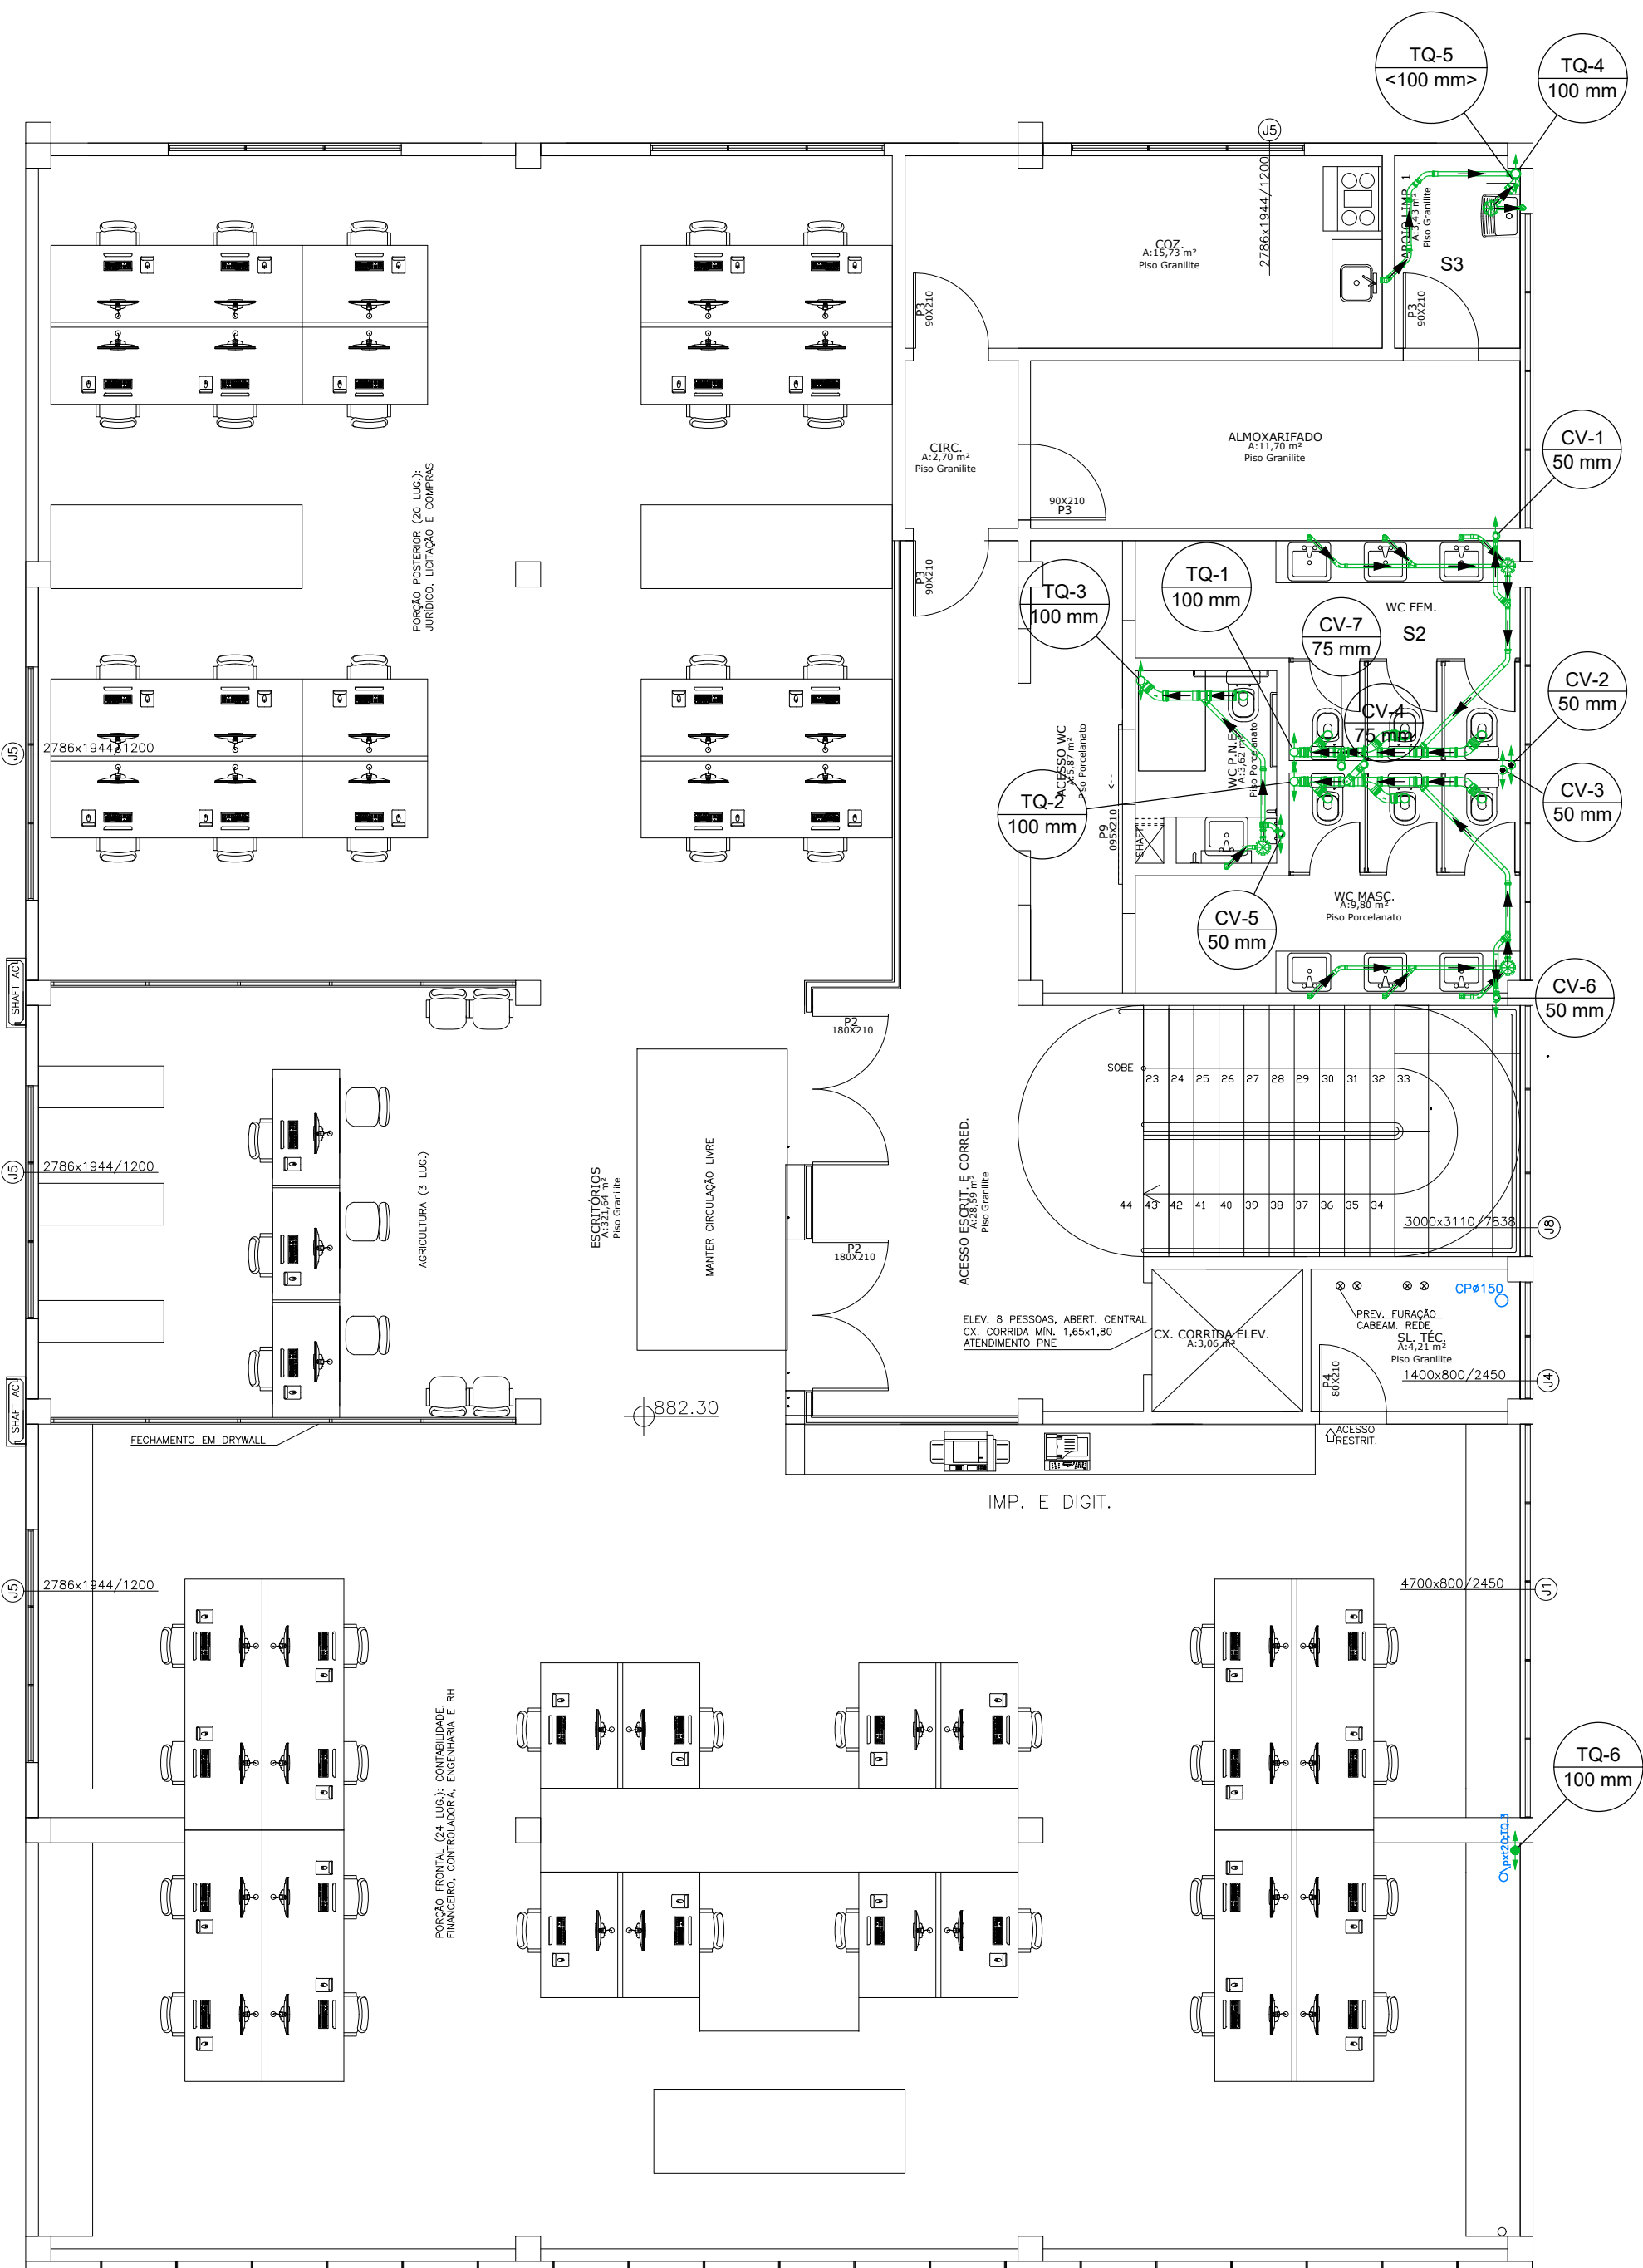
TQ-5
<100 mm>

TQ-4
100 mm

J5

2786x1944/1200

COZ.
A:15,73 m²
Piso Granilite

APOIO LIMP. 1
A:3,43 m²
Piso Granilite

S3

P3
90X210

P3
90X210

ALMOXARIFADO
A:11,70 m²
Piso Granilite

CIRC.
A:2,70 m²
Piso Granilite

90X210
P3

CV-1
50 mm

PORÇÃO POSTERIOR (20 LUG.):
JURÍDICO, LICITAÇÃO E COMPRAS

P3
90X210

TQ-3
100 mm

TQ-1
100 mm

CV-7
75 mm

WC FEM.

S2

CV-2
50 mm

CV-4
75 mm

J5

2786x1944/1200

ACESSO WC
A:5,87 m²
Piso Porcelanato

WC P.N.E.
A:3,62 m²
Piso Porcelanato

TQ-2
100 mm

CV-3
50 mm

P9
095X210

SHAFT

CV-5
50 mm

WC MASC.
A:9,80 m²
Piso Porcelanato

SHAFT AC

CV-6
50 mm

P2
180X210

SOBE

23 24 25 26 27 28 29 30 31 32 33

J5

2786x1944/1200

AGRICULTURA (3 LUG.)

ESCRITÓRIOS
A:321,64 m²
Piso Granilite

MANTER CIRCULAÇÃO LIVRE

ACESSO ESCRIT. E CORRED.
A:28,59 m²
Piso Granilite

44 43 42 41 40 39 38 37 36 35 34

3000x3110/7838

J8

P2
180X210

CP⌀150

PREV. FURAÇÃO
CABEAM. REDE

SL. TÉC.
A:4,21 m²
Piso Granilite

ELEV. 8 PESSOAS, ABERT. CENTRAL
CX. CORRIDA MÍN. 1,65x1,80
ATENDIMENTO PNE

CX. CORRIDA ELEV.
A:3,06 m²

P4
80X210

1400x800/2450

J4

SHAFT AC

882.30

FECHAMENTO EM DRYWALL

ACESSO
RESTRIT.

IMP. E DIGIT.

J5

2786x1944/1200

4700x800/2450

J1

PORÇÃO FRONTAL (24 LUG.): CONTABILIDADE,
FINANCEIRO, CONTROLADORIA, ENGENHARIA E RH

TQ-6
100 mm

pxt2b-TQ-5